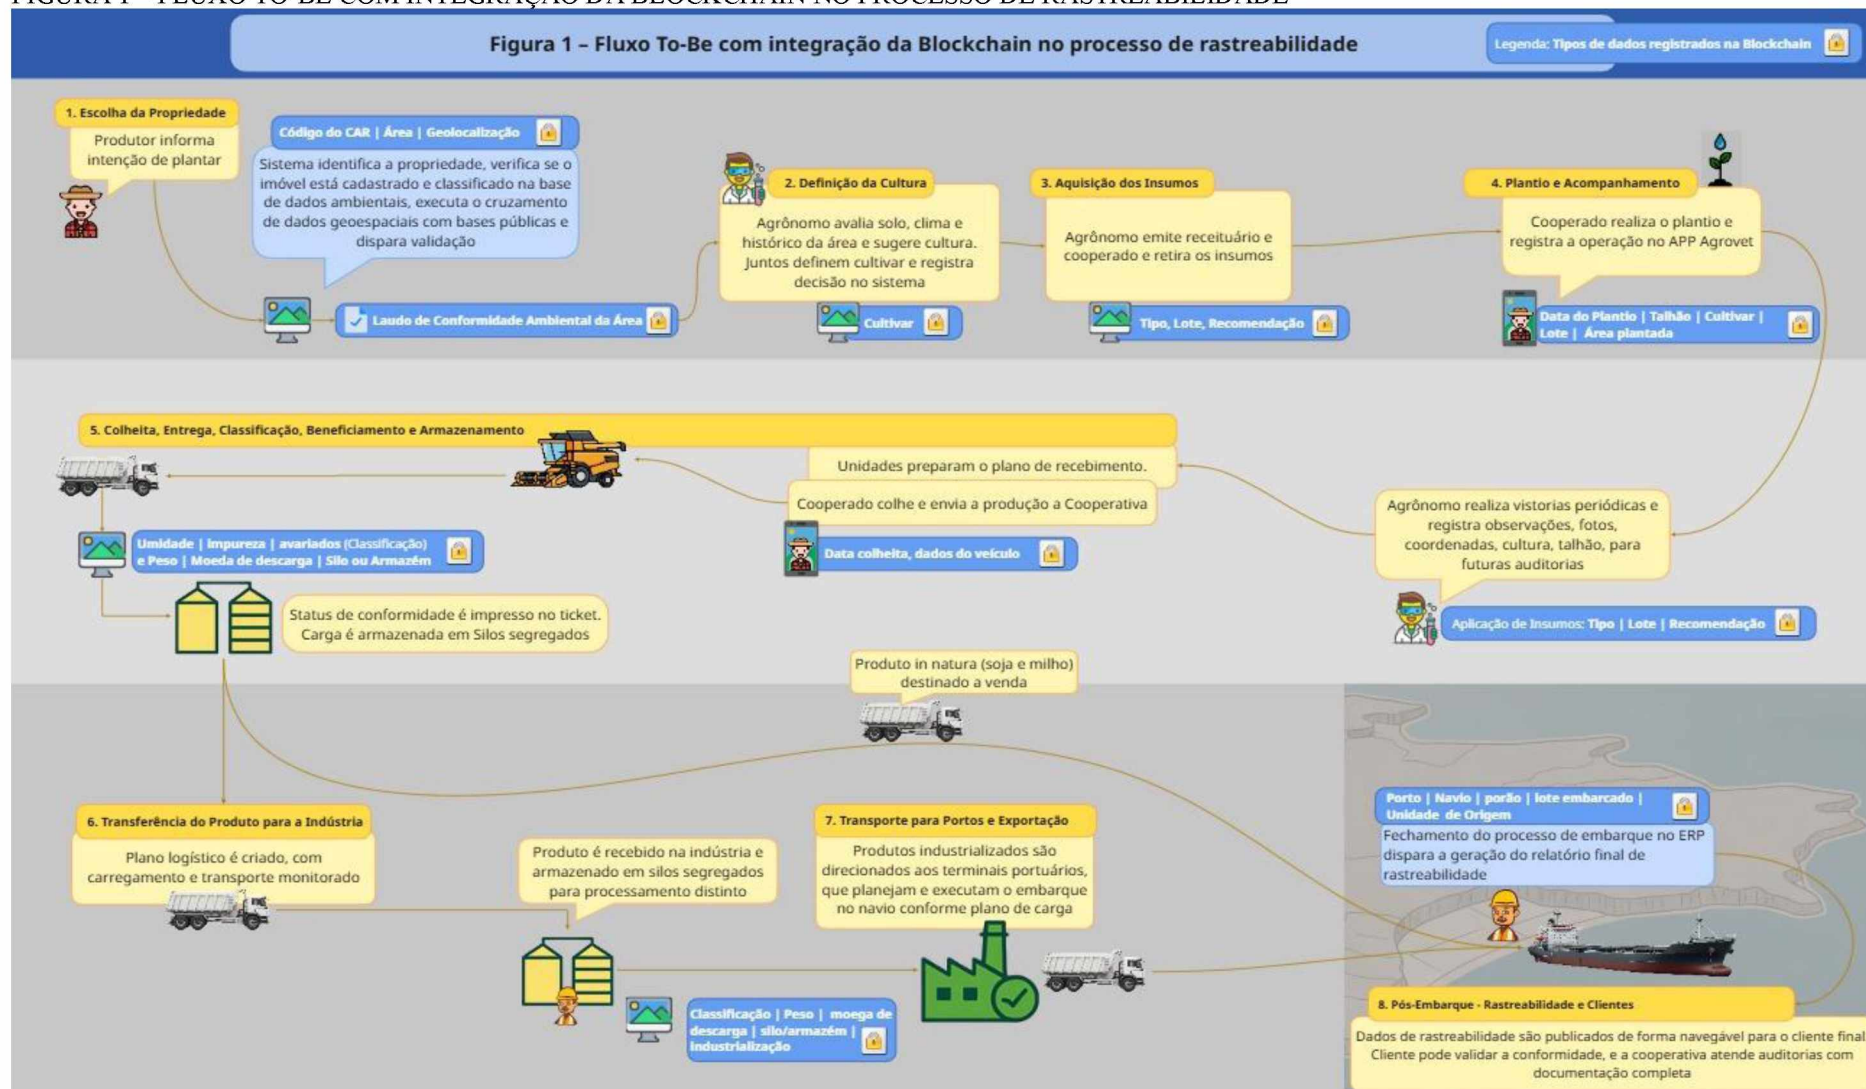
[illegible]

Figura 1 – Fluxo To-Be com integração da Blockchain no processo de rastreabilidade

Legenda: Tipos de dados registrados na Blockchain

1. Escolha da Propriedade

Produtor informa intenção de plantar

Código do CAR | Área | Geolocalização

Sistema identifica a propriedade, verifica se o imóvel está cadastrado e classificado na base de dados ambientais, executa o cruzamento de dados geoespaciais com bases públicas e dispara validação

Laudo de Conformidade Ambiental da Área

2. Definição da Cultura

Agrônomo avalia solo, clima e histórico da área e sugere cultura. Juntos definem cultivar e registra decisão no sistema

Cultivar

3. Aquisição dos Insumos

Agrônomo emite receituário e cooperado e retira os insumos

Tipo, Lote, Recomendação

4. Plantio e Acompanhamento

Cooperado realiza o plantio e registra a operação no APP Agrovet

Data do Plantio | Talhão | Cultivar | Lote | Área plantada

5. Colheita, Entrega, Classificação, Beneficiamento e Armazenamento

Unidades preparam o plano de recebimento.

Cooperado colhe e envia a produção a Cooperativa

Data colheita, dados do veículo

Agrônomo realiza vistorias periódicas e registra observações, fotos, coordenadas, cultura, talhão, para futuras auditorias

Aplicação de Insumos: Tipo | Lote | Recomendação

Umidade | impureza | avariados (Classificação) e Peso | Moeda de descarga | Silo ou Armazém

Status de conformidade é impresso no ticket. Carga é armazenada em Silos segregados

Produto in natura (soja e milho) destinado a venda

6. Transferência do Produto para a Indústria

Plano logístico é criado, com carregamento e transporte monitorado

Produto é recebido na indústria e armazenado em silos segregados para processamento distinto

Classificação | Peso | moega de descarga | silo/armazém | industrialização

7. Transporte para Portos e Exportação

Produtos industrializados são direcionados aos terminais portuários, que planejam e executam o embarque no navio conforme plano de carga

Porto | Navio | porão | lote embarcado | Unidade de Origem

Fechamento do processo de embarque no ERP dispara a geração do relatório final de rastreabilidade

8. Pós-Embarque - Rastreabilidade e Clientes

Dados de rastreabilidade são publicados de forma navegável para o cliente final. Cliente pode validar a conformidade, e a cooperativa atende auditorias com documentação completa